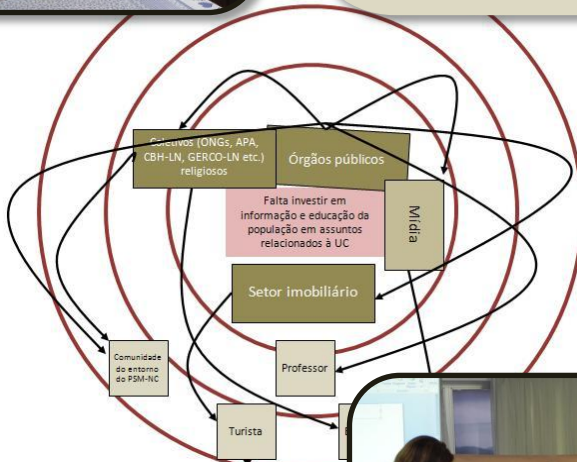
Coletivos (ONGs, APA, CBH-LN, GERCO-LN etc.) religiosos

Órgãos públicos

Falta investir em informação e educação da população em assuntos relacionados à UC

Mídia

Setor imobiliário

Comunidade do entorno do PSM-NC

Professor

Turista

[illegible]